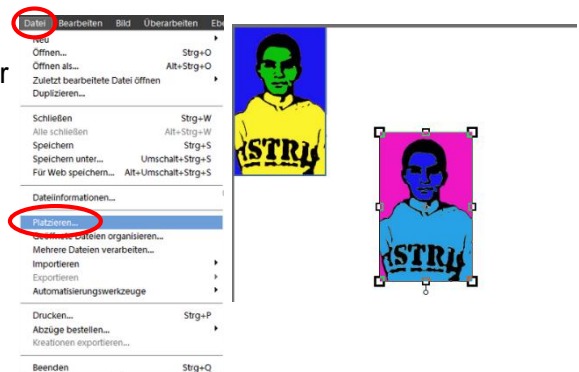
Datei Bearbeiten Bild Überarbeiten Ebe

r

Neu
Öffnen... Strg+O
Öffnen als... Alt+Strg+O
Zuletzt bearbeitete Datei öffnen
Duplizieren...

Schließen Strg+W
Alle schließen Alt+Strg+W
Speichern Strg+S
Speichern unter... Umschalt+Strg+S
Für Web speichern... Alt+Umschalt+Strg+S

Dateiinformationen...

Platzieren...
Geöffnete Dateien organisieren...
Mehrere Dateien verarbeiten...
Importieren
Exportieren
Automatisierungswerkzeuge

Drucken... Strg+P
Abzüge bestellen...
Kreationen exportieren...

Beenden Strg+Q

ISTRI

ISTRI